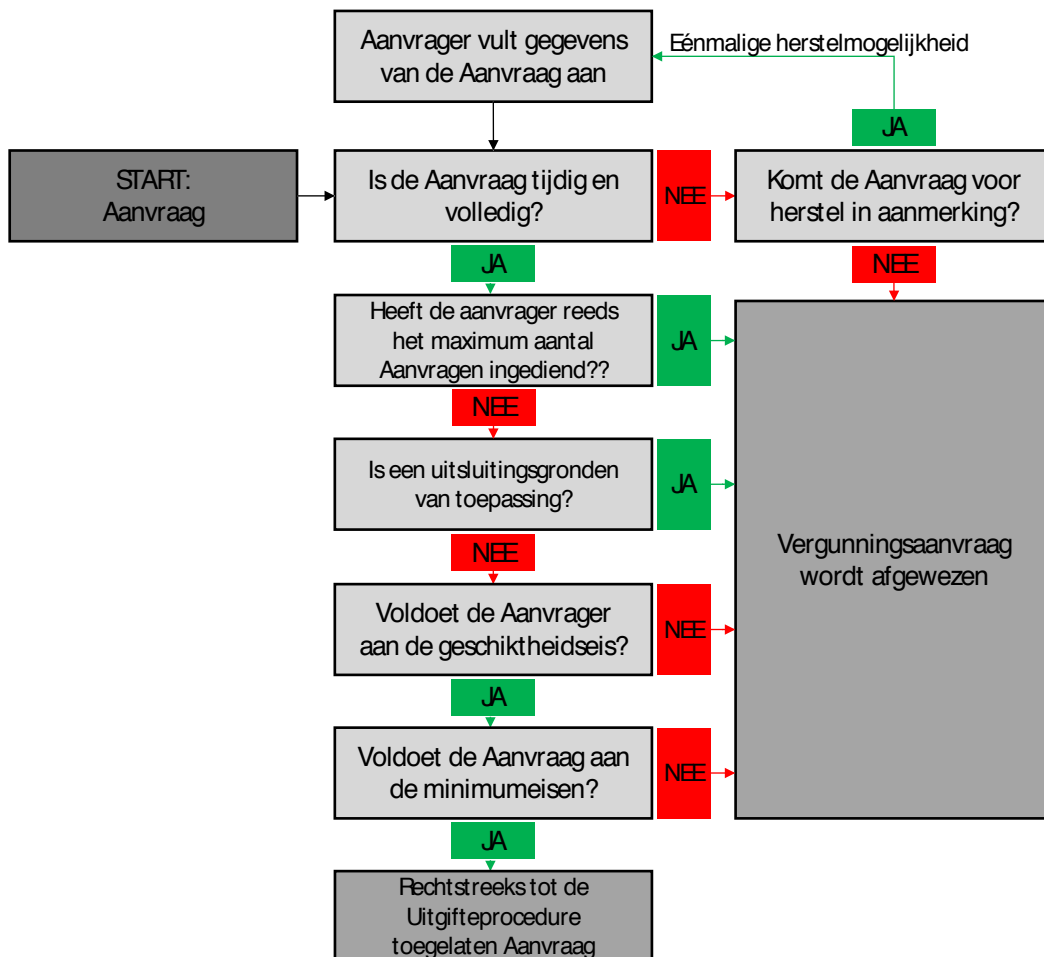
Aanvrager vult gegevens van de Aanvraag aan

Eénmalige herstelmogelijkheid

JA

START: Aanvraag

Is de Aanvraag tijdig en volledig?

NEE

Komt de Aanvraag voor herstel in aanmerking?

JA

NEE

Heeft de aanvrager reeds het maximum aantal Aanvragen ingediend??

JA

NEE

Is een uitsluitingsgronden van toepassing?

JA

Vergunningsaanvraag wordt afgewezen

NEE

Voldoet de Aanvrager aan de geschiktheidseis?

NEE

JA

Voldoet de Aanvraag aan de minimumeisen?

NEE

JA

Rechtstreeks tot de Uitgifteprocedure toegelaten Aanvraag